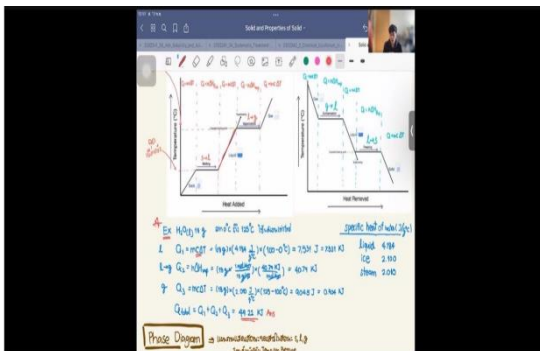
Solid and Properties of Solid

Heat Added

Heat Removed

Temperature (°C)

Ex $H_2O(s)$ 10 g จาก 0°C ถึง 120°C ใช้พลังงานเท่าใด

specific heat of water (J/g°C)

liquid 4.184
ice 2.110
steam 2.010

1. $Q_1 = mc\Delta T = (10g)\times(4.184\ \frac{J}{g°C})\times(100-0°C) = 7,531\ J = 7.531\ kJ$

2. $Q_2 = n\Delta H_{vap} = (10g\times\frac{1mol}{18g})\times(\frac{40.79\ kJ}{mol}) = 40.74\ kJ$

3. $Q_3 = mc\Delta T = (10g)\times(2.010\ \frac{J}{g°C})\times(120-100°C) = 402.0\ J = 0.402\ kJ$

$Q_{total} = Q_1+Q_2+Q_3 = 44.11\ kJ$ Ans

Phase Diagram